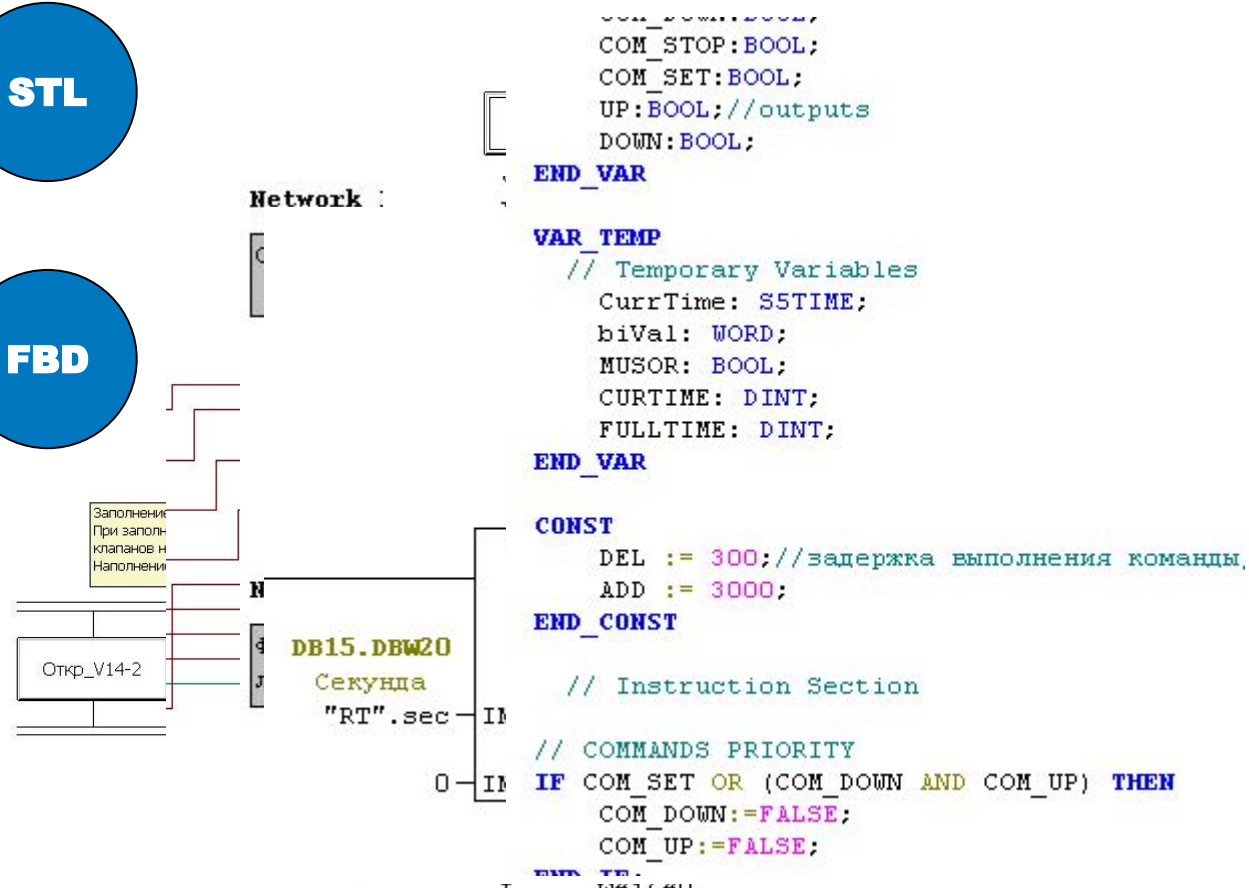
STL

FBD

Network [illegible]

Заполнени
При заполн
клапанов н
Наполнени

Откр_V14-2

N

DB15.DBW20
Секунда
"RT".sec IN
0 IN

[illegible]
COM_STOP:BOOL;
COM_SET:BOOL;
UP:BOOL;//outputs
DOWN:BOOL;
END_VAR

VAR_TEMP
// Temporary Variables
CurrTime: S5TIME;
biVal: WORD;
MUSOR: BOOL;
CURTIME: DINT;
FULLTIME: DINT;
END_VAR

CONST
DEL := 300;//задержка выполнения команды
ADD := 3000;
END_CONST

// Instruction Section

// COMMANDS PRIORITY
IF COM_SET OR (COM_DOWN AND COM_UP) THEN
COM_DOWN:=FALSE;
COM_UP:=FALSE;
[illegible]